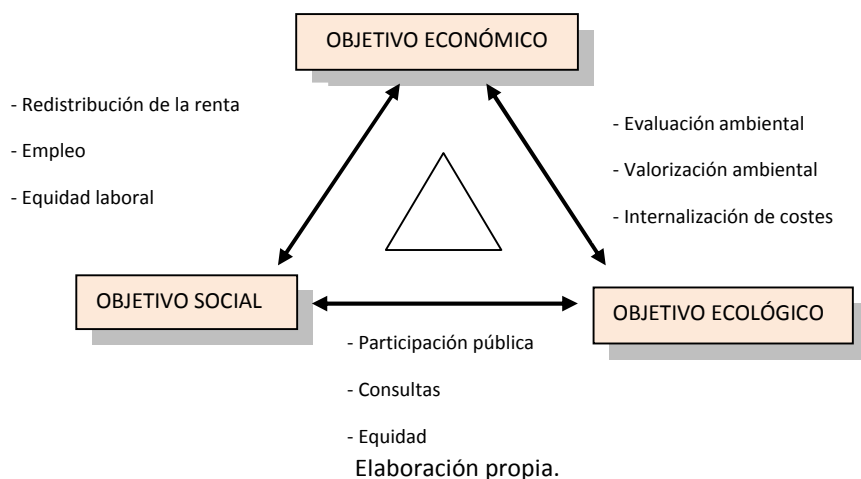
OBJETIVO ECONÓMICO

- Redistribución de la renta

- Empleo

- Equidad laboral

- Evaluación ambiental

- Valorización ambiental

- Internalización de costes

OBJETIVO SOCIAL

OBJETIVO ECOLÓGICO

- Participación pública

- Consultas

- Equidad

Elaboración propia.